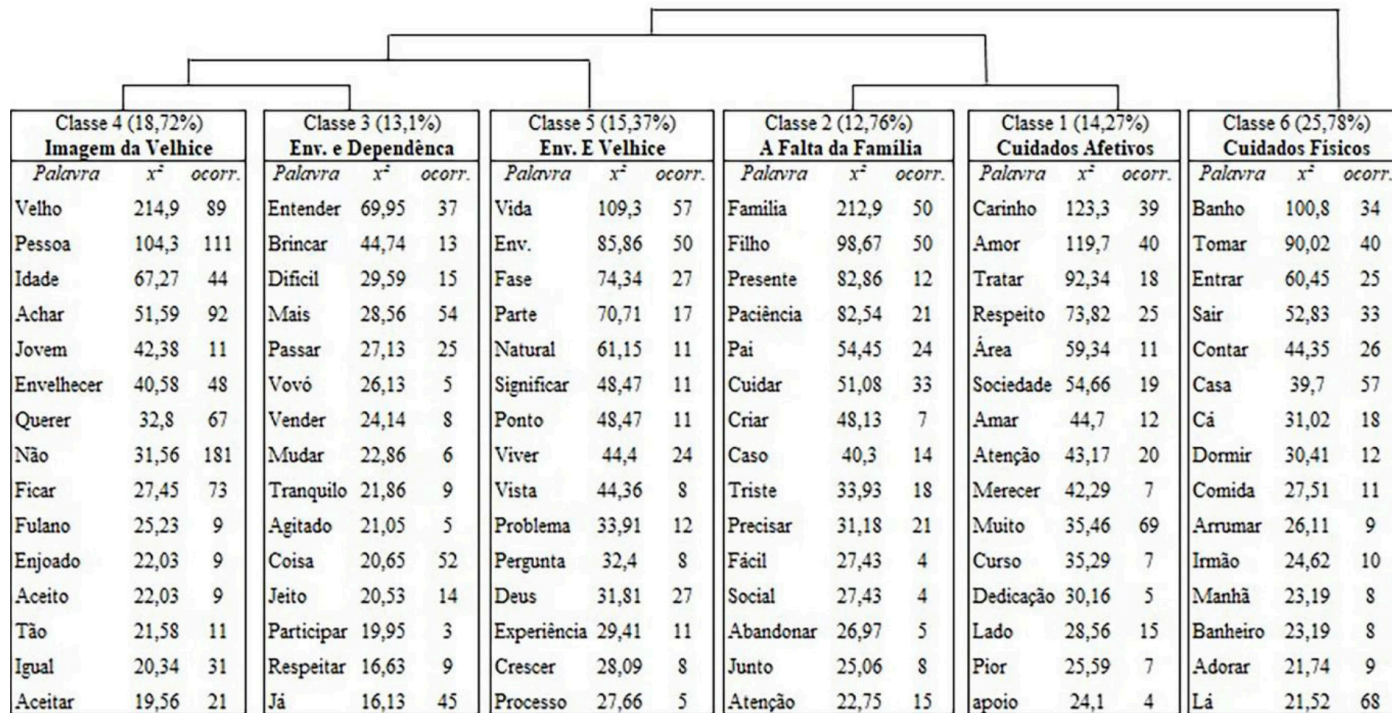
Classe 4 (18,72%)
Imagem da Velhice

| Palavra | $x^2$ | ocorr. |
|---|---|---|
| Velho | 214,9 | 89 |
| Pessoa | 104,3 | 111 |
| Idade | 67,27 | 44 |
| Achar | 51,59 | 92 |
| Jovem | 42,38 | 11 |
| Envelhecer | 40,58 | 48 |
| Querer | 32,8 | 67 |
| Não | 31,56 | 181 |
| Ficar | 27,45 | 73 |
| Fulano | 25,23 | 9 |
| Enjoado | 22,03 | 9 |
| Aceito | 22,03 | 9 |
| Tão | 21,58 | 11 |
| Igual | 20,34 | 31 |
| Aceitar | 19,56 | 21 |

Classe 3 (13,1%)
Env. e Dependência

| Palavra | $x^2$ | ocorr. |
|---|---|---|
| Entender | 69,95 | 37 |
| Brincar | 44,74 | 13 |
| Difícil | 29,59 | 15 |
| Mais | 28,56 | 54 |
| Passar | 27,13 | 25 |
| Vovó | 26,13 | 5 |
| Vender | 24,14 | 8 |
| Mudar | 22,86 | 6 |
| Tranquilo | 21,86 | 9 |
| Agitado | 21,05 | 5 |
| Coisa | 20,65 | 52 |
| Jeito | 20,53 | 14 |
| Participar | 19,95 | 3 |
| Respeitar | 16,63 | 9 |
| Já | 16,13 | 45 |

Classe 5 (15,37%)
Env. E Velhice

| Palavra | $x^2$ | ocorr. |
|---|---|---|
| Vida | 109,3 | 57 |
| Env. | 85,86 | 50 |
| Fase | 74,34 | 27 |
| Parte | 70,71 | 17 |
| Natural | 61,15 | 11 |
| Significar | 48,47 | 11 |
| Ponto | 48,47 | 11 |
| Viver | 44,4 | 24 |
| Vista | 44,36 | 8 |
| Problema | 33,91 | 12 |
| Pergunta | 32,4 | 8 |
| Deus | 31,81 | 27 |
| Experiência | 29,41 | 11 |
| Crescer | 28,09 | 8 |
| Processo | 27,66 | 5 |

Classe 2 (12,76%)
A Falta da Família

| Palavra | $x^2$ | ocorr. |
|---|---|---|
| Familia | 212,9 | 50 |
| Filho | 98,67 | 50 |
| Presente | 82,86 | 12 |
| Paciência | 82,54 | 21 |
| Pai | 54,45 | 24 |
| Cuidar | 51,08 | 33 |
| Criar | 48,13 | 7 |
| Caso | 40,3 | 14 |
| Triste | 33,93 | 18 |
| Precisar | 31,18 | 21 |
| Fácil | 27,43 | 4 |
| Social | 27,43 | 4 |
| Abandonar | 26,97 | 5 |
| Junto | 25,06 | 8 |
| Atenção | 22,75 | 15 |

Classe 1 (14,27%)
Cuidados Afetivos

| Palavra | $x^2$ | ocorr. |
|---|---|---|
| Carinho | 123,3 | 39 |
| Amor | 119,7 | 40 |
| Tratar | 92,34 | 18 |
| Respeito | 73,82 | 25 |
| Área | 59,34 | 11 |
| Sociedade | 54,66 | 19 |
| Amar | 44,7 | 12 |
| Atenção | 43,17 | 20 |
| Merecer | 42,29 | 7 |
| Muito | 35,46 | 69 |
| Curso | 35,29 | 7 |
| Dedicação | 30,16 | 5 |
| Lado | 28,56 | 15 |
| Pior | 25,59 | 7 |
| apoio | 24,1 | 4 |

Classe 6 (25,78%)
Cuidados Físicos

| Palavra | $x^2$ | ocorr. |
|---|---|---|
| Banho | 100,8 | 34 |
| Tomar | 90,02 | 40 |
| Entrar | 60,45 | 25 |
| Sair | 52,83 | 33 |
| Contar | 44,35 | 26 |
| Casa | 39,7 | 57 |
| Cá | 31,02 | 18 |
| Dormir | 30,41 | 12 |
| Comida | 27,51 | 11 |
| Arrumar | 26,11 | 9 |
| Irmão | 24,62 | 10 |
| Manhã | 23,19 | 8 |
| Banheiro | 23,19 | 8 |
| Adorar | 21,74 | 9 |
| Lá | 21,52 | 68 |